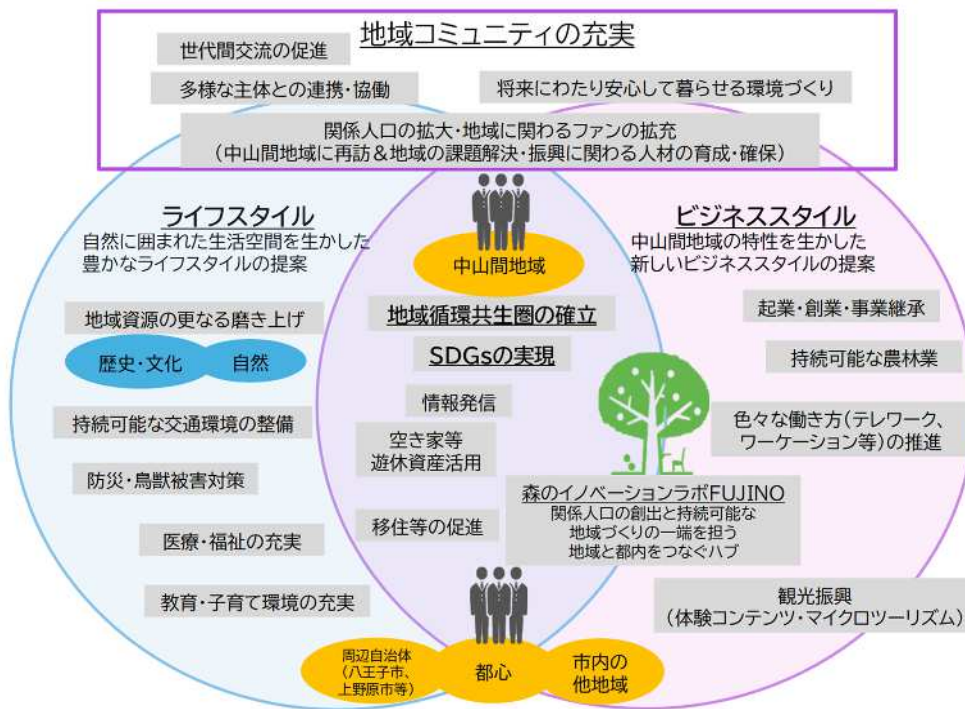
地域コミュニティの充実

世代間交流の促進

多様な主体との連携・協働

将来にわたり安心して暮らせる環境づくり

関係人口の拡大・地域に関わるファンの拡充
（中山間地域に再訪＆地域の課題解決・振興に関わる人材の育成・確保）

ライフスタイル
自然に囲まれた生活空間を生かした豊かなライフスタイルの提案

地域資源の更なる磨き上げ

歴史・文化

自然

持続可能な交通環境の整備

防災・鳥獣被害対策

医療・福祉の充実

教育・子育て環境の充実

中山間地域

地域循環共生圏の確立

SDGsの実現

情報発信

空き家等
遊休資産活用

移住等の促進

ビジネススタイル
中山間地域の特性を生かした新しいビジネススタイルの提案

起業・創業・事業継承

持続可能な農林業

色々な働き方（テレワーク、ワーケーション等）の推進

森のイノベーションラボFUJINO
関係人口の創出と持続可能な地域づくりの一端を担う
地域と都内をつなぐハブ

観光振興
（体験コンテンツ・マイクロツーリズム）

周辺自治体
（八王子市、上野原市等）

都心

市内の
他地域